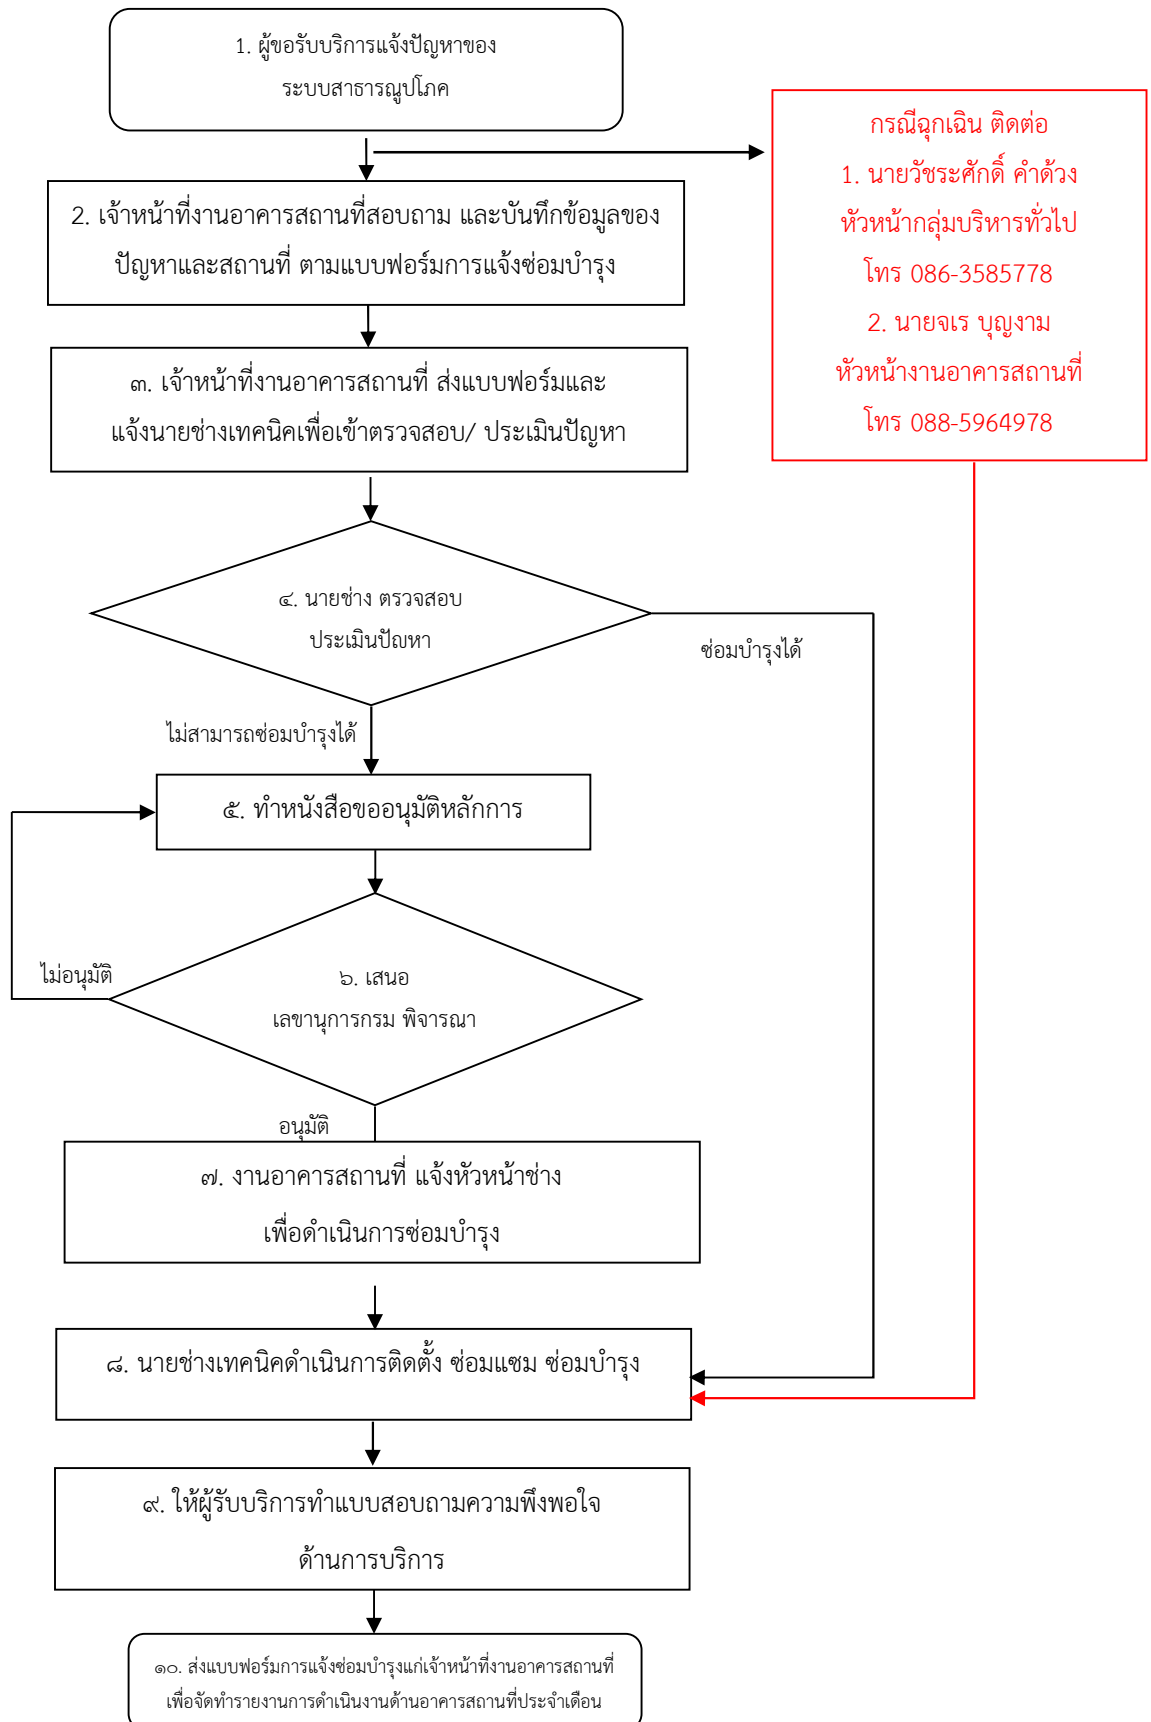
1. ผู้ขอรับบริการแจ้งปัญหาของระบบสาธารณูปโภค

กรณีฉุกเฉิน ติดต่อ
1. นายวัชระศักดิ์ คำด้วง
หัวหน้ากลุ่มบริหารทั่วไป
โทร 086-3585778
2. นายจเร บุญงาม
หัวหน้างานอาคารสถานที่
โทร 088-5964978

2. เจ้าหน้าที่งานอาคารสถานที่สอบถาม และบันทึกข้อมูลของปัญหาและสถานที่ ตามแบบฟอร์มการแจ้งซ่อมบำรุง

๓. เจ้าหน้าที่งานอาคารสถานที่ ส่งแบบฟอร์มและแจ้งนายช่างเทคนิคเพื่อเข้าตรวจสอบ/ ประเมินปัญหา

๔. นายช่าง ตรวจสอบ ประเมินปัญหา

ซ่อมบำรุงได้

ไม่สามารถซ่อมบำรุงได้

๕. ทำหนังสือขออนุมัติหลักการ

ไม่อนุมัติ

๖. เสนอ เลขานุการกรม พิจารณา

อนุมัติ

๗. งานอาคารสถานที่ แจ้งหัวหน้าช่าง เพื่อดำเนินการซ่อมบำรุง

๘. นายช่างเทคนิคดำเนินการติดตั้ง ซ่อมแซม ซ่อมบำรุง

๙. ให้ผู้รับบริการทำแบบสอบถามความพึงพอใจด้านการบริการ

๑๐. ส่งแบบฟอร์มการแจ้งซ่อมบำรุงแก่เจ้าหน้าที่งานอาคารสถานที่เพื่อจัดทำรายงานการดำเนินงานด้านอาคารสถานที่ประจำเดือน